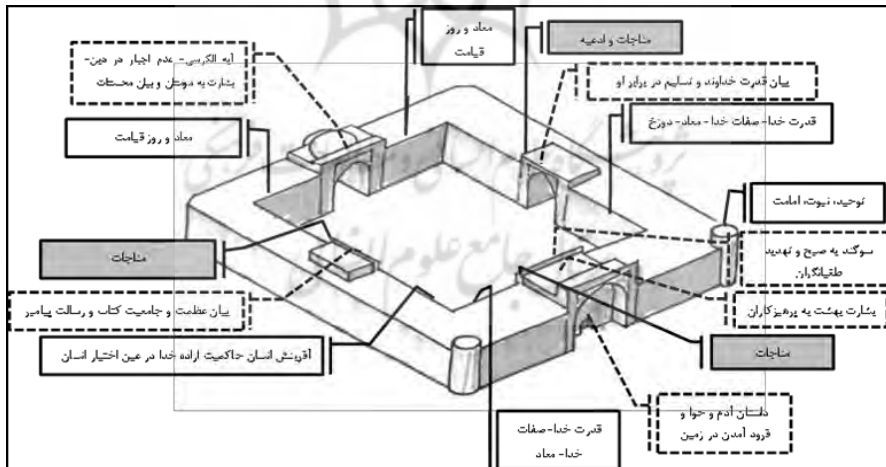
معاد و روز قیامت

مناجات و ادعیه

آیه الکرسی- عدم اجبار در دین- بشارت به مومنان و بیان محسنات

بیان قدرت خداوند و تسلیم در برابر او

معاد و روز قیامت

قدرت خدا- صفات خدا- معاد- دوزخ

توحید، نبوت، امامت

مناجات

سوگند به صبح و تهدید طغیانگران

بیان عظمت و جامعیت کتاب و رسالت پیامبر

بشارت بهشت به پرهیزکاران

آفرینش انسان حاکمیت اراده خدا در عین اختیار انسان

مناجات

داستان آدم و حوا و فرود آمدن در زمین

قدرت خدا- صفات خدا- معاد